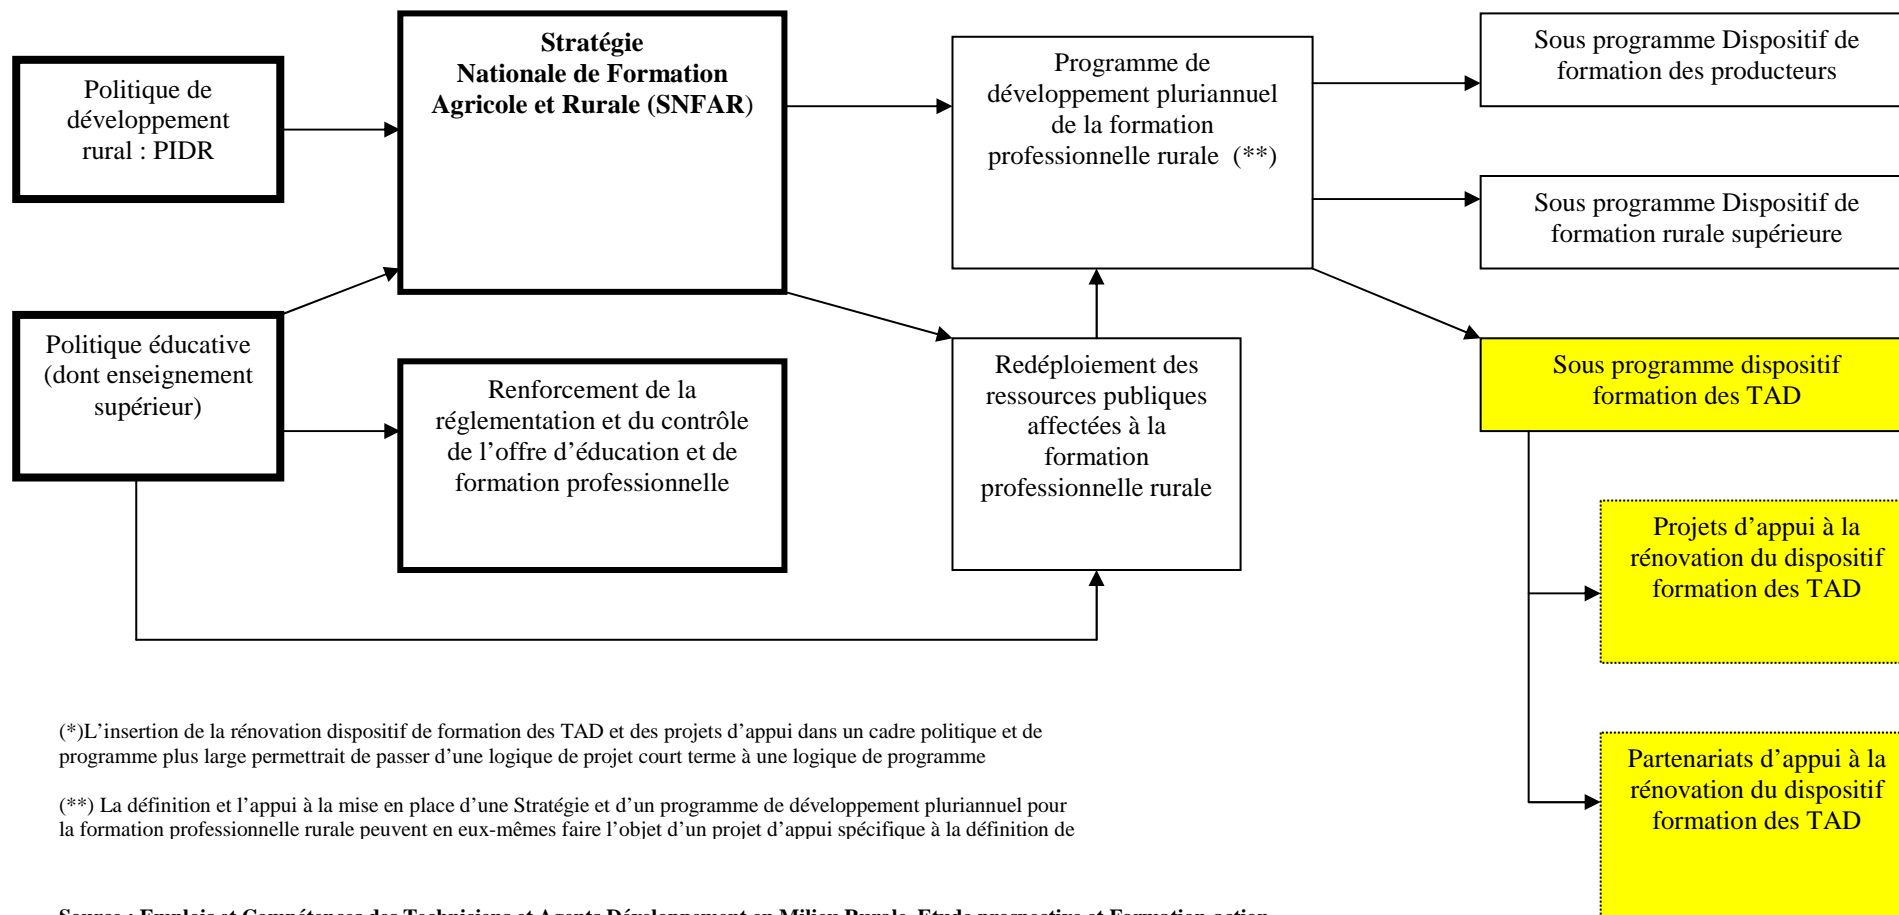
Politique de développement rural : PIDR

**Stratégie Nationale de Formation Agricole et Rurale (SNFAR)**

Programme de développement pluriannuel de la formation professionnelle rurale (**)

Sous programme Dispositif de formation des producteurs

Sous programme Dispositif de formation rurale supérieure

Politique éducative (dont enseignement supérieur)

Renforcement de la réglementation et du contrôle de l'offre d'éducation et de formation professionnelle

Redéploiement des ressources publiques affectées à la formation professionnelle rurale

Sous programme dispositif formation des TAD

Projets d'appui à la rénovation du dispositif formation des TAD

Partenariats d'appui à la rénovation du dispositif formation des TAD

(*)L'insertion de la rénovation dispositif de formation des TAD et des projets d'appui dans un cadre politique et de programme plus large permettrait de passer d'une logique de projet court terme à une logique de programme

(**) La définition et l'appui à la mise en place d'une Stratégie et d'un programme de développement pluriannuel pour la formation professionnelle rurale peuvent en eux-mêmes faire l'objet d'un projet d'appui spécifique à la définition de

Source : Emplois et Compétences des Techniciens et Agents Développement en Milieu Rurale. Etude prospective et Formation-action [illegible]